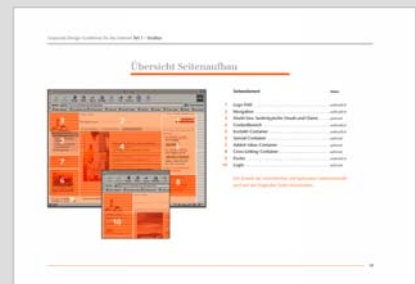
Corporate Design Guidelines für das Internet Teil 1 · Struktur

Übersicht Seitenaufbau

Seitenelement

1 Logo Feld
2 Navigation
3 Markt bzw. Sachtypische Visuals und Claim
4 Contentbereich
5 Kontakt Container
6 Spezial Container
7 Mobile Video Container
8 Cross-Linking Container
9 Footer
10 Login

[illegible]

3
4
5
7
6
10

11